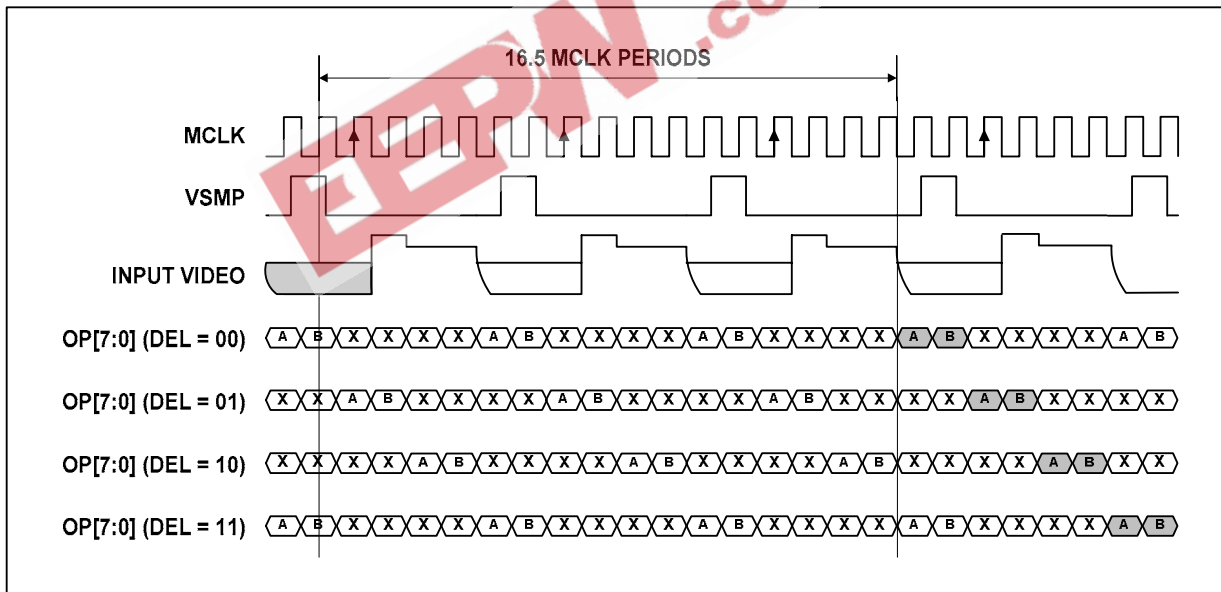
16.5 MCLK PERIODS

MCLK

VSMP

INPUT VIDEO

OP[7:0] (DEL = 00) A B X X X X A B X X X X A B X X X X A B X X X X A B

OP[7:0] (DEL = 01) X X A B X X X X A B X X X X A B X X X X A B X X X X

OP[7:0] (DEL = 10) X X X X A B X X X X A B X X X X A B X X X X A B X X

OP[7:0] (DEL = 11) A B X X X X A B X X X X A B X X X X A B X X X X A B

EEPW.co